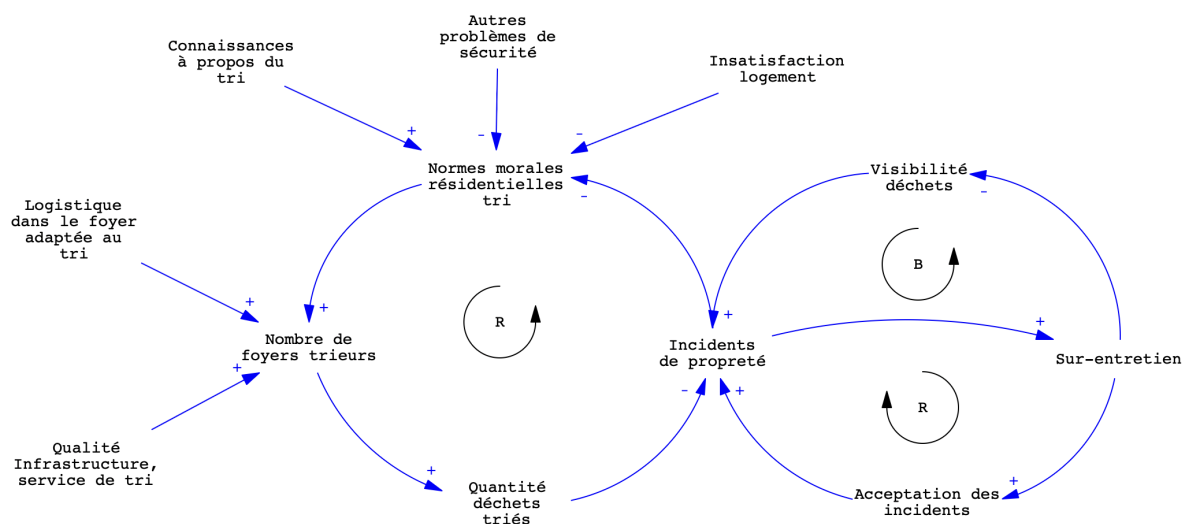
Autres problèmes de sécurité

Connaissances à propos du tri

Insatisfaction logement

+

-

-

Normes morales résidentielles tri

Visibilité déchets

-

-

Logistique dans le foyer adaptée au tri

B

+

+

R

+

+

Nombre de foyers trieurs

Incidents de propreté

Sur-entretien

+

-

+

R

Qualité Infrastructure, service de tri

+

+

Quantité déchets triés

Acceptation des incidents